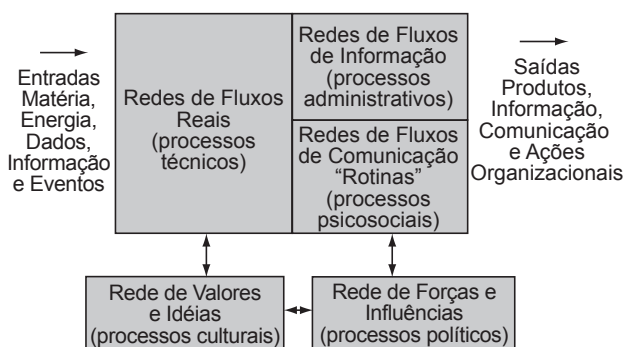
Entradas Matéria, Energia, Dados, Informação e Eventos

Redes de Fluxos Reais (processos técnicos)

Redes de Fluxos de Informação (processos administrativos)

Redes de Fluxos de Comunicação "Rotinas" (processos psicosociais)

Saídas Produtos, Informação, Comunicação e Ações Organizacionais

Rede de Valores e Idéias (processos culturais)

Rede de Forças e Influências (processos políticos)